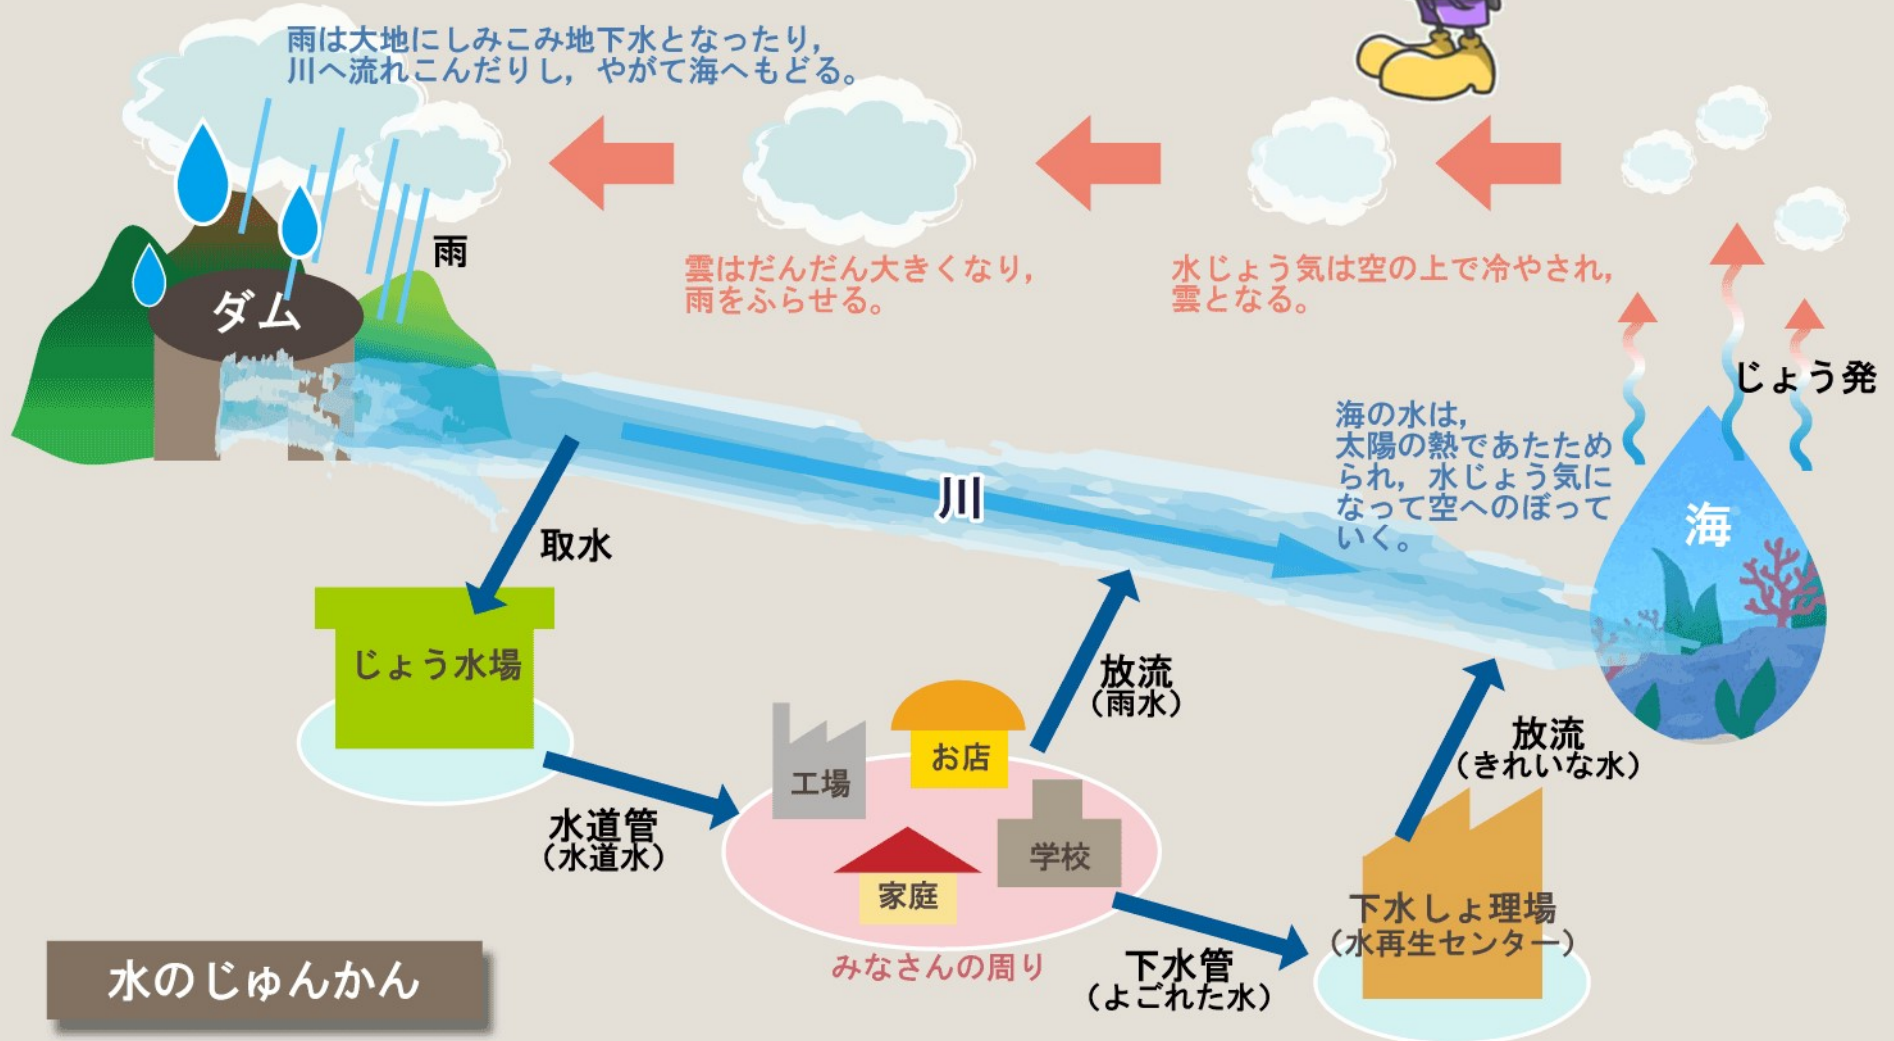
雨は大地にしみこみ地下水となったり，川へ流れこんだりし，やがて海へもどる。

雲はだんだん大きくなり，雨をふらせる。

水じょう気は空の上で冷やされ，雲となる。

雨

ダム

じょう発

海の水は，太陽の熱であたためられ，水じょう気になって空へのぼっていく。

海

川

取水

じょう水場

放流
（雨水）

放流
（きれいな水）

工場

お店

学校

家庭

みなさんの周り

水道管
（水道水）

下水管
（よごれた水）

下水しょ理場
（水再生センター）

水のじゅんかん